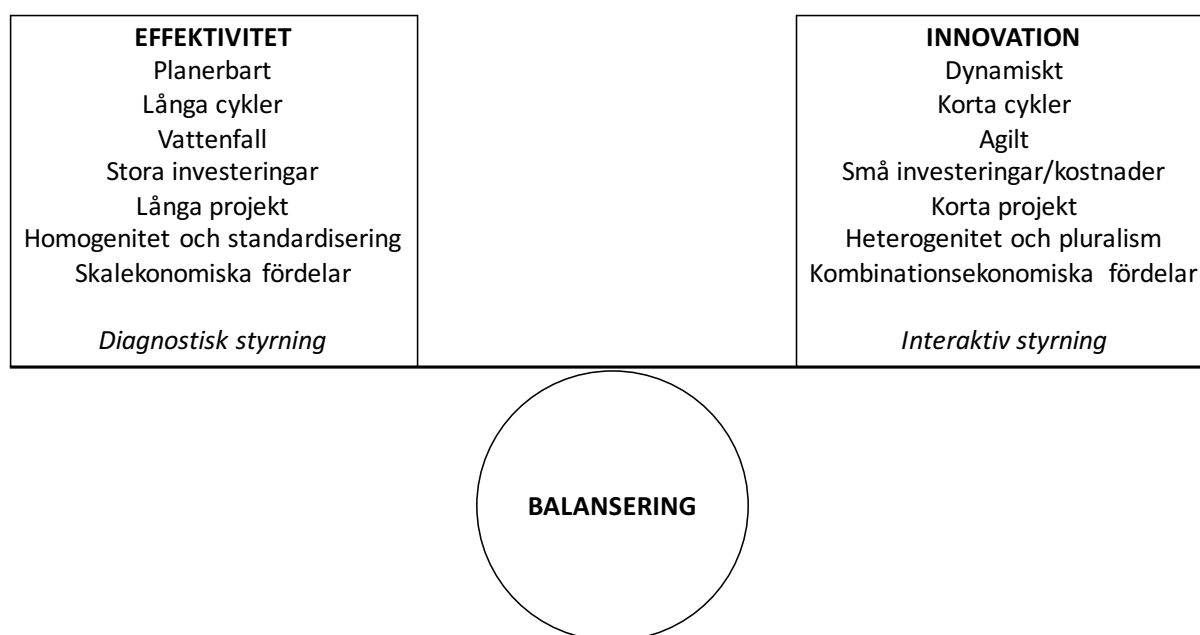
**EFFEKTIVITET**
Planerbart
Långa cykler
Vattenfall
Stora investeringar
Långa projekt
Homogenitet och standardisering
Skalekonomiska fördelar

*Diagnostisk styrning*

**INNOVATION**
Dynamiskt
Korta cykler
Agilt
Små investeringar/kostnader
Korta projekt
Heterogenitet och pluralism
Kombinationsekonomiska fördelar

*Interaktiv styrning*

**BALANSERING**